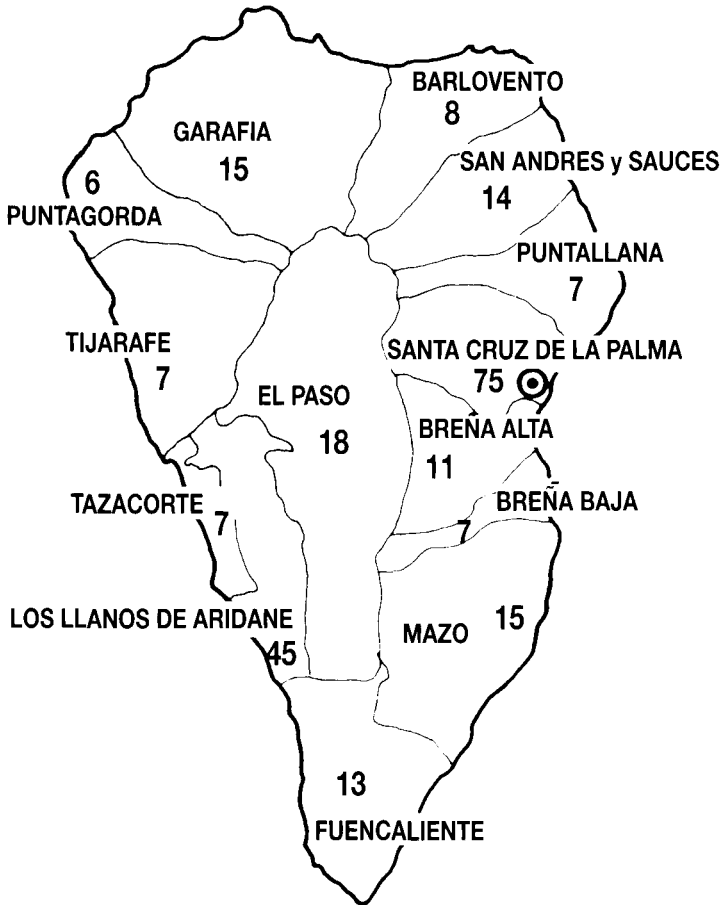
BARLOVENTO
8

GARAFIA
15

SAN ANDRES y SAUCES
14

6
PUNTAGORDA

PUNTALLANA
7

TIJARAFE
7

SANTA CRUZ DE LA PALMA
75

EL PASO
18

BREÑA ALTA
11

BREÑA BAJA
7

TAZACORTE
7

LOS LLANOS DE ARIDANE
45

MAZO
15

13
FUENCALIENTE